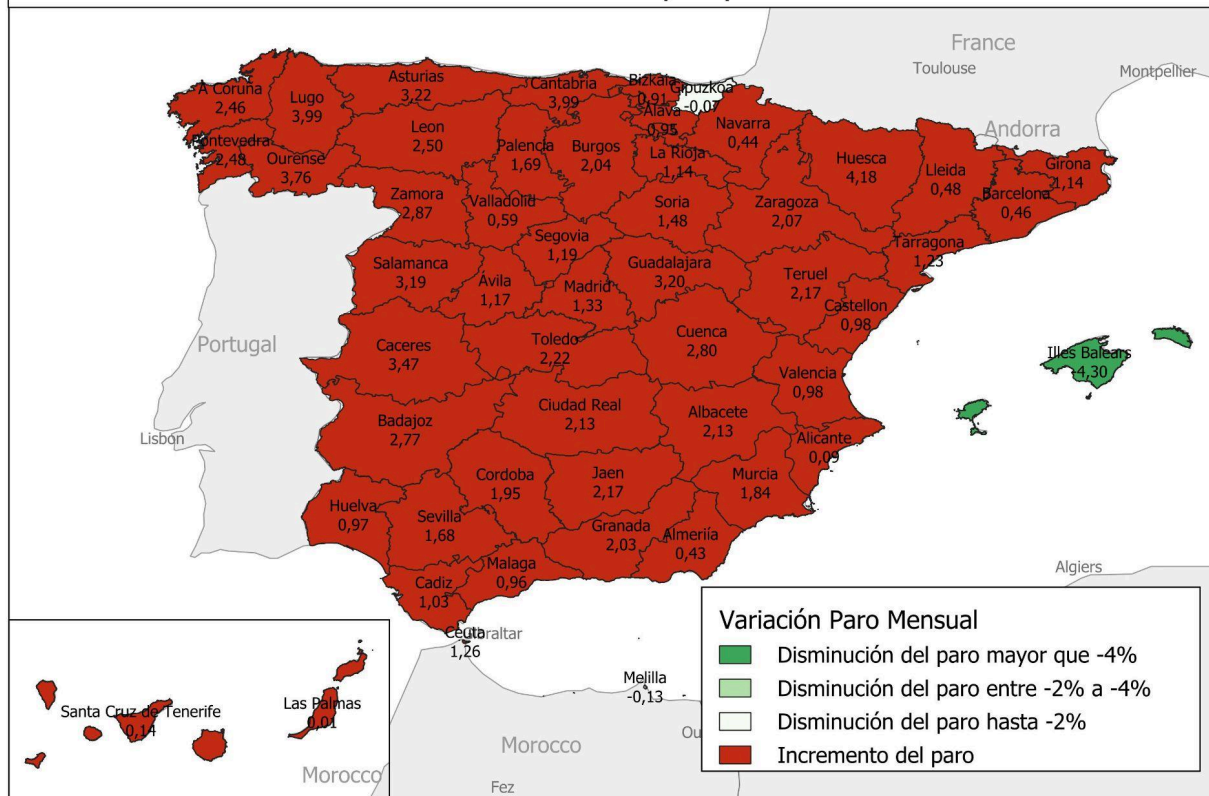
France
Toulouse
Montpellier
Andorra
Portugal
Lisbon
Algiers
Morocco
Fez
Morocco
Gibraltar
Ou

A Coruña
2,46
Lugo
3,99
Asturias
3,22
Cantabria
3,99
Bizkaia
0,91
Gipuzkoa
-0,07
Alava
0,95
Navarra
0,44
Pontevedra
2,48
Ourense
3,76
Leon
2,50
Palencia
1,69
Burgos
2,04
La Rioja
1,14
Huesca
4,18
Lleida
0,48
Girona
1,14
Barcelona
0,46
Zamora
2,87
Valladolid
0,59
Soria
1,48
Zaragoza
2,07
Tarragona
1,23
Segovia
1,19
Salamanca
3,19
Avila
1,17
Madrid
1,33
Guadalajara
3,20
Teruel
2,17
Castellon
0,98
Caceres
3,47
Toledo
2,22
Cuenca
2,80
Illes Balears
-4,30
Valencia
0,98
Badajoz
2,77
Ciudad Real
2,13
Albacete
2,13
Alicante
0,09
Cordoba
1,95
Jaen
2,17
Murcia
1,84
Huelva
0,97
Sevilla
1,68
Granada
2,03
Almeria
0,43
Malaga
0,96
Cadiz
1,03
Ceuta
1,26
Melilla
-0,13
Santa Cruz de Tenerife
0,14
Las Palmas
0,01

Variación Paro Mensual
Disminución del paro mayor que -4%
Disminución del paro entre -2% a -4%
Disminución del paro hasta -2%
Incremento del paro